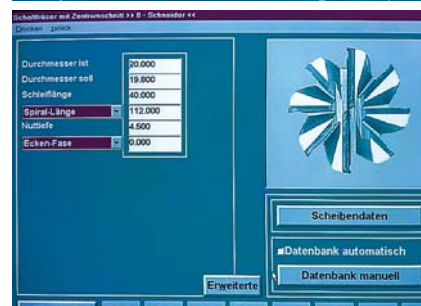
Schaftfräser mit Zentrumsschnitt >> 8 - Schneider <<
Drucken zurück

Durchmesser ist 20.000
Durchmesser soll 19.800
Schleiflänge 40.000
Spiral-Länge 112.000
Nuttiefe 4.500
Ecken-Fase 0.000

Scheibendaten
Datenbank automatisch
Erweiterte
Datenbank manuell